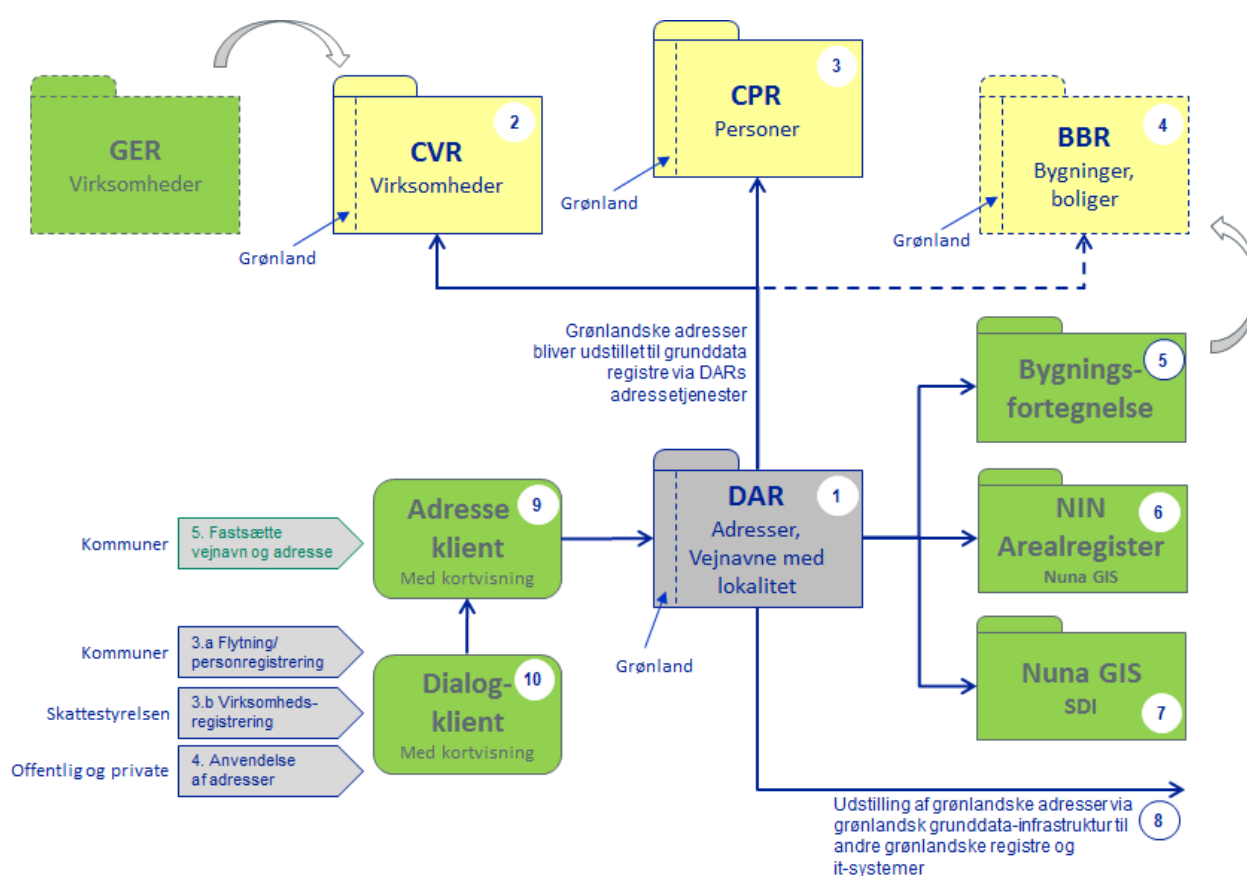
GER
Virksomheder

CVR
Virksomheder
2

Grønland

CPR
Personer
3

Grønland

BBR
Bygninger, boliger
4

Grønland

Grønlandske adresser bliver udstillet til grunddata registre via DARs adressetjenester

Bygnings-fortegnelse
5

NIN
Arealregister
Nuna GIS
6

Nuna GIS
SDI
7

DAR
Adresser, Vejnavne med lokalitet
1

Grønland

Adresse klient
Med kortvisning
9

Dialog-klient
Med kortvisning
10

Kommuner
5. Fastsætte vejnavn og adresse

Kommuner
3.a Flytning/ personregistrering

Skattestyrelsen
3.b Virksomheds-registrering

Offentlig og private
4. Anvendelse af adresser

Udstilling af grønlandske adresser via grønlandsk grunddata-infrastruktur til andre grønlandske registre og it-systemer
8